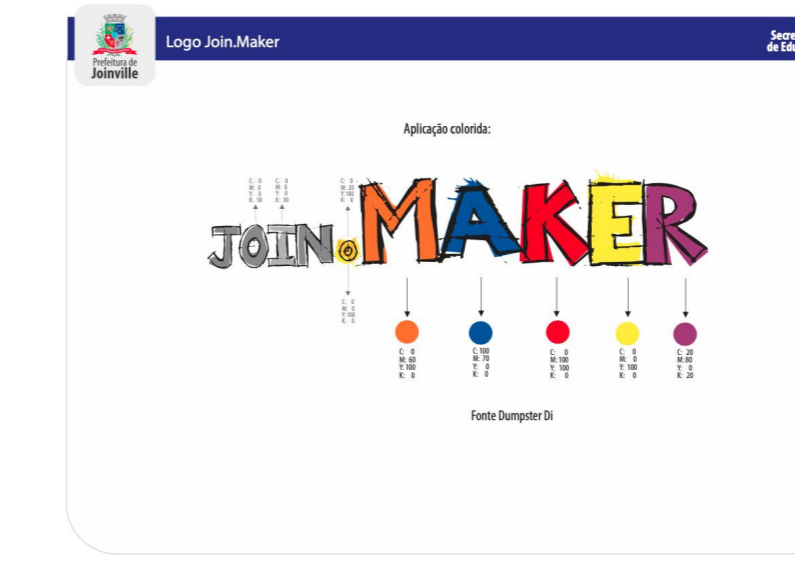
Prefeitura de Joinville

Logo Join.Maker

Secre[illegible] de Edu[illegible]

Aplicação colorida:

C: 0 M: 0 Y: 0 K: 50

C: 0 M: 0 Y: 0 K: 30

C: 0 M: 20 Y: 100 K: 0

JOIN.MAKER

C: 0 M: 0 Y: 100 K: 0

C: 0 M: 60 Y: 100 K: 0

C: 100 M: 70 Y: 0 K: 0

C: 0 M: 100 Y: 100 K: 0

C: 0 M: 0 Y: 100 K: 0

C: 20 M: 80 Y: 0 K: 20

Fonte Dumpster Di